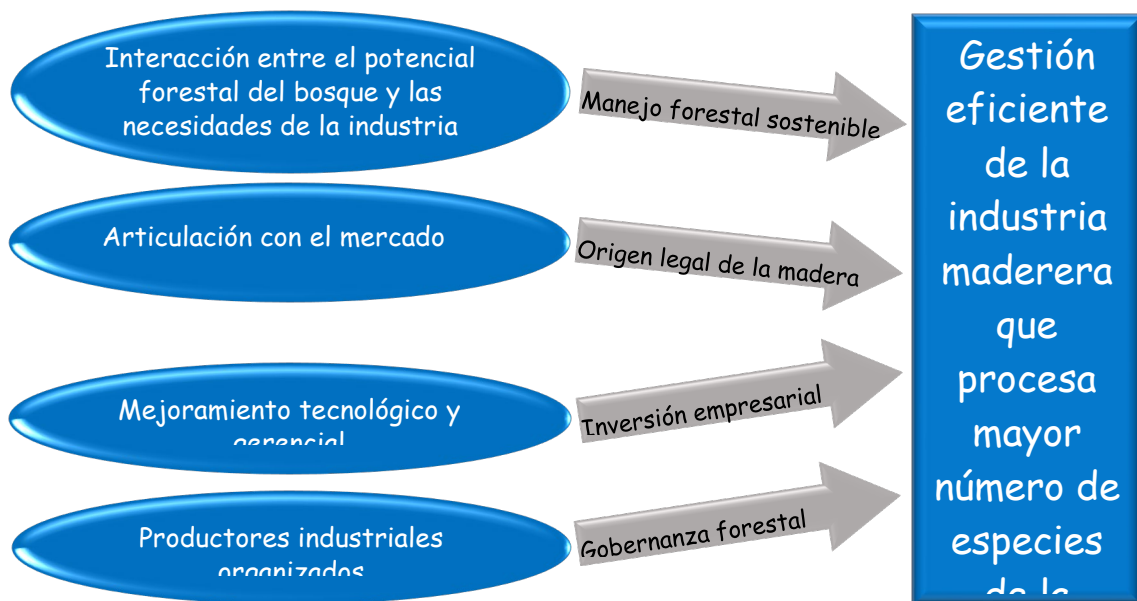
Interacción entre el potencial forestal del bosque y las necesidades de la industria

Manejo forestal sostenible

Articulación con el mercado

Origen legal de la madera

Mejoramiento tecnológico y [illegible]

Inversión empresarial

Productores industriales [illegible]

Gobernanza forestal

Gestión eficiente de la industria maderera que procesa mayor número de especies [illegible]